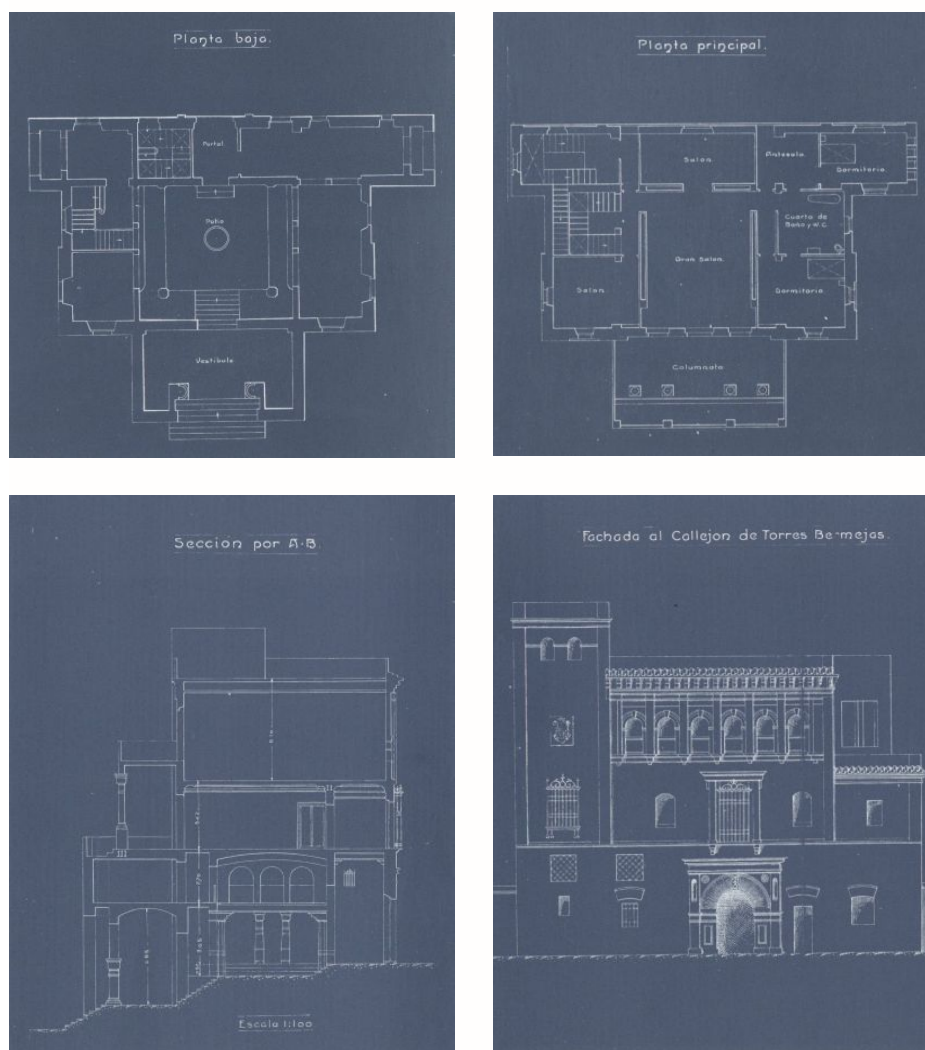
Planta bajo.

Portal.

Patio

Vestibulo

Planta principal.

Salon

Antesala.

Dormitorio.

Cuarto de Baño y W.C.

Gran Salon.

Salon.

Dormitorio.

Columnata

Seccion por A·B

Escala 1:100

Fachada al Callejon de Torres Be-mejas.